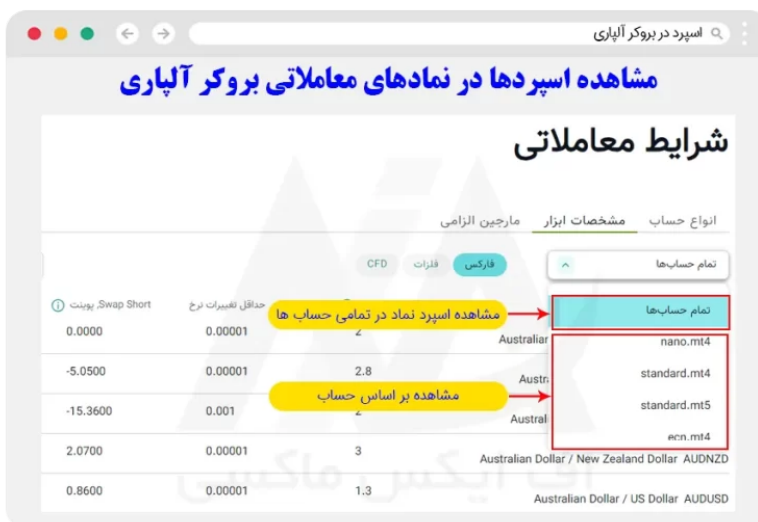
اسپرد در بروکر آلپاری

مشاهده اسپردها در نمادهای معاملاتی بروکر آلپاری

شرایط معاملاتی

انواع حساب　مشخصات ابزار　مارجین الزامی

تمام حساب‌ها

فارکس　فلزات　CFD

Swap Short، پوینت　حداقل تغییرات نرخ

تمام حساب‌ها
مشاهده اسپرد نماد در تمامی حساب ها

nano.mt4
standard.mt4
standard.mt5
ecn.mt4

مشاهده بر اساس حساب

| | | | |
|---|---|---|---|
| Australian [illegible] | 2 | 0.00001 | 0.0000 |
| Austra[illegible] | 2.8 | 0.00001 | -5.0500 |
| Austral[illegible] | 2 | 0.001 | -15.3600 |
| Australian Dollar / New Zealand Dollar AUDNZD | 3 | 0.00001 | 2.0700 |
| Australian Dollar / US Dollar AUDUSD | 1.3 | 0.00001 | 0.8600 |

اف ایکس ماکس